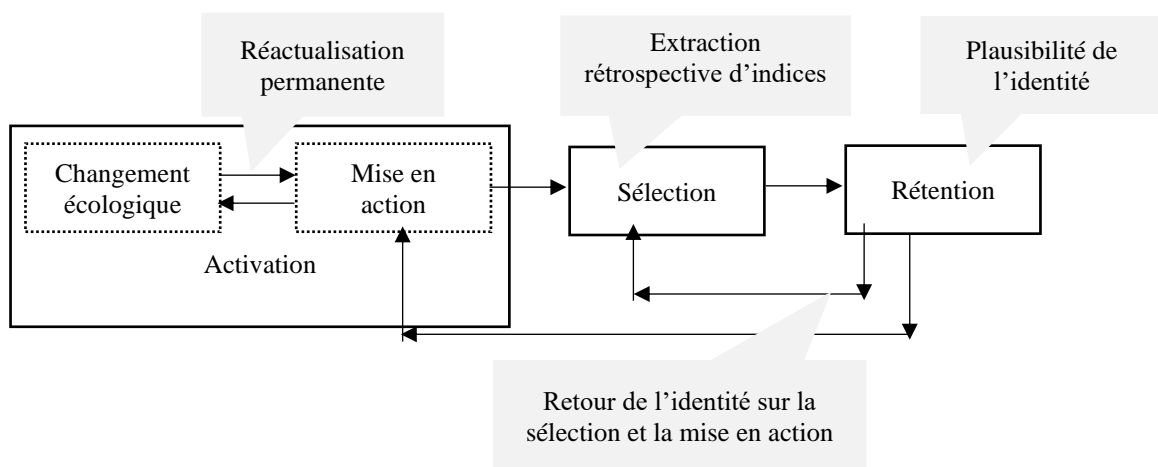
Réactualisation permanente

Extraction rétrospective d'indices

Plausibilité de l'identité

Changement écologique

Mise en action

Activation

Sélection

Rétention

Retour de l'identité sur la sélection et la mise en action